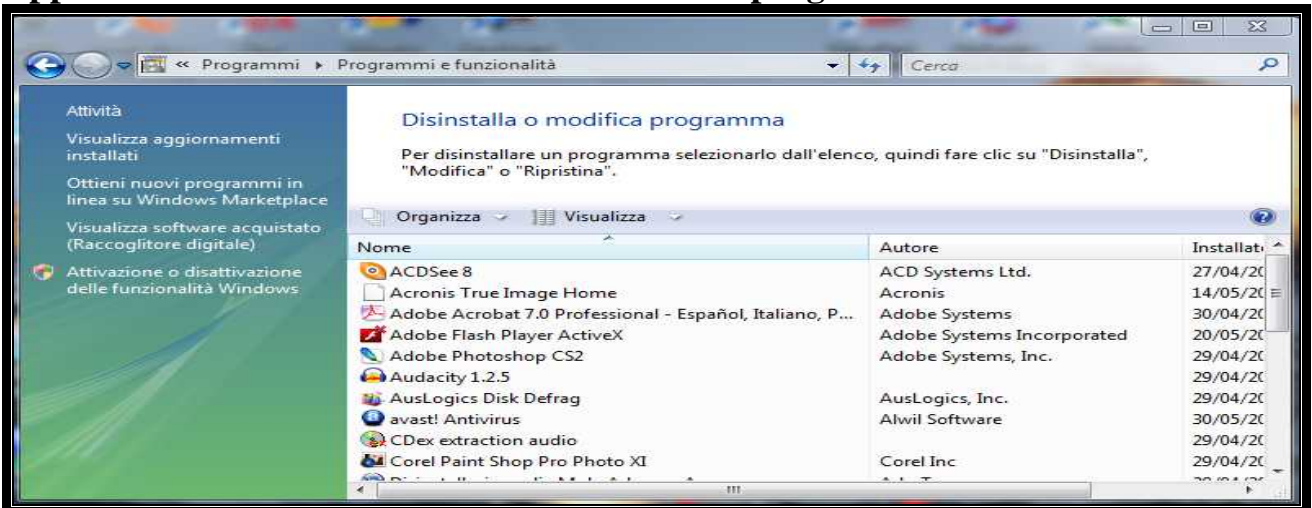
« Programmi ▸ Programmi e funzionalità

Cerca

Attività

Visualizza aggiornamenti installati

Ottieni nuovi programmi in linea su Windows Marketplace

Visualizza software acquistato (Raccoglitore digitale)

Attivazione o disattivazione delle funzionalità Windows

Disinstalla o modifica programma

Per disinstallare un programma selezionarlo dall'elenco, quindi fare clic su "Disinstalla", "Modifica" o "Ripristina".

Organizza Visualizza

| Nome | Autore | Installat |
|---|---|---|
| ACDSee 8 | ACD Systems Ltd. | 27/04/2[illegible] |
| Acronis True Image Home | Acronis | 14/05/2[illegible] |
| Adobe Acrobat 7.0 Professional - Español, Italiano, P... | Adobe Systems | 30/04/2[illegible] |
| Adobe Flash Player ActiveX | Adobe Systems Incorporated | 20/05/2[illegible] |
| Adobe Photoshop CS2 | Adobe Systems, Inc. | 29/04/2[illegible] |
| Audacity 1.2.5 | | 29/04/2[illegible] |
| AusLogics Disk Defrag | AusLogics, Inc. | 29/04/2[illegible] |
| avast! Antivirus | Alwil Software | 30/05/2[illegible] |
| CDex extraction audio | | 29/04/2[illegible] |
| Corel Paint Shop Pro Photo XI | Corel Inc | 29/04/2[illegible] |
| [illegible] | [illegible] | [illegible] |